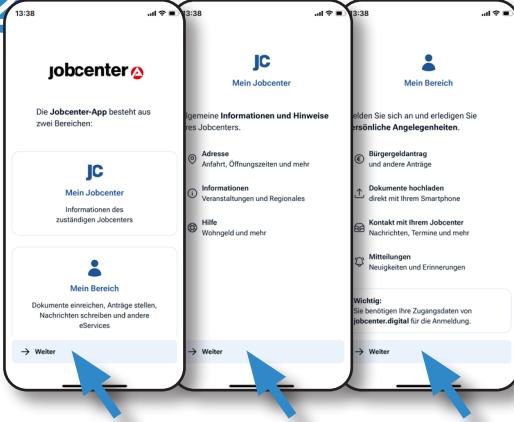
13:38

jobcenter

Die Jobcenter-App besteht aus zwei Bereichen:

JC
Mein Jobcenter
Informationen des zuständigen Jobcenters

Mein Bereich
Dokumente einreichen, Anträge stellen, Nachrichten schreiben und andere eServices

→ Weiter

13:38

JC
Mein Jobcenter

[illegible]lgemeine Informationen und Hinweise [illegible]res Jobcenters.

Adresse
Anfahrt, Öffnungszeiten und mehr

Informationen
Veranstaltungen und Regionales

Hilfe
Wohngeld und mehr

→ Weiter

13:38

Mein Bereich

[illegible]elden Sie sich an und erledigen Sie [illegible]ersönliche Angelegenheiten.

Bürgergeldantrag
und andere Anträge

Dokumente hochladen
direkt mit Ihrem Smartphone

Kontakt mit Ihrem Jobcenter
Nachrichten, Termine und mehr

Mitteilungen
Neuigkeiten und Erinnerungen

Wichtig:
Sie benötigen Ihre Zugangsdaten von jobcenter.digital für die Anmeldung.

→ Weiter